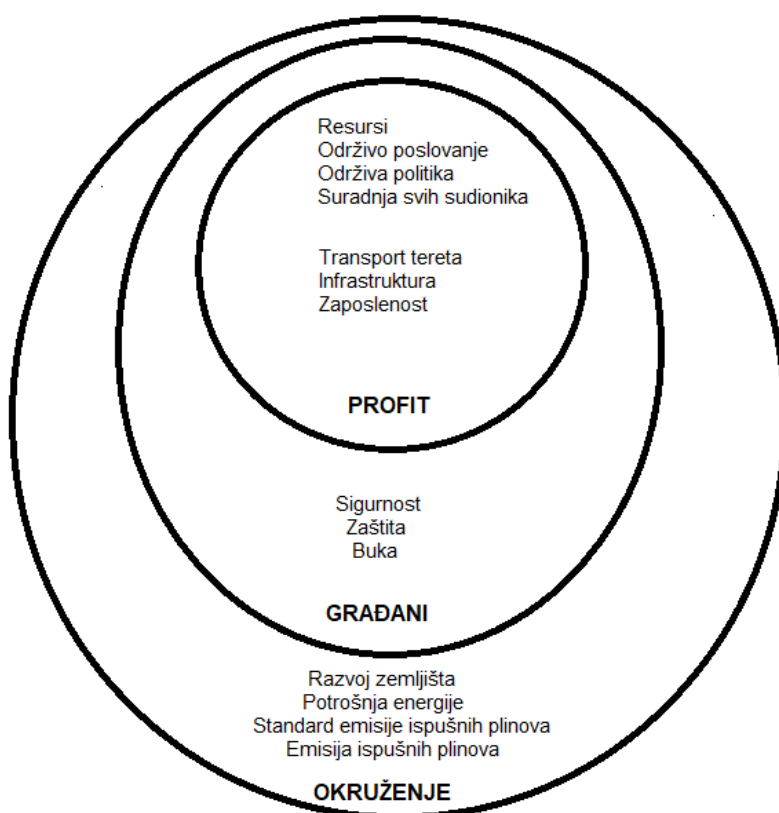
Resursi
Održivo poslovanje
Održiva politika
Suradnja svih sudionika

Transport tereta
Infrastruktura
Zaposlenost

PROFIT

Sigurnost
Zaštita
Buka

GRAĐANI

Razvoj zemljišta
Potrošnja energije
Standard emisije ispušnih plinova
Emisija ispušnih plinova

OKRUŽENJE